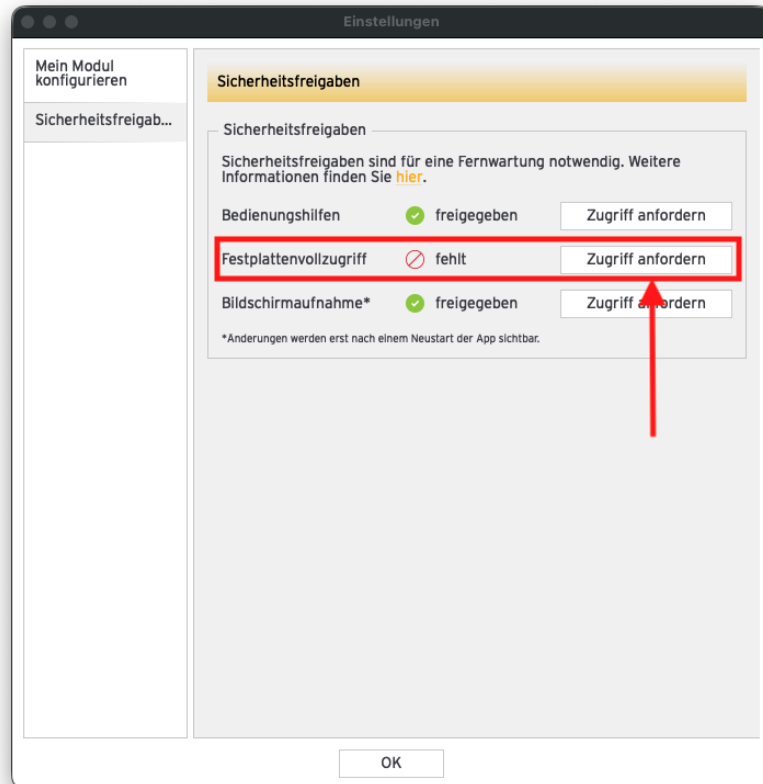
Einstellungen

Mein Modul konfigurieren

Sicherheitsfreigab...

Sicherheitsfreigaben

Sicherheitsfreigaben

Sicherheitsfreigaben sind für eine Fernwartung notwendig. Weitere Informationen finden Sie hier.

Bedienungshilfen freigegeben Zugriff anfordern

Festplattenvollzugriff fehlt Zugriff anfordern

Bildschirmaufnahme* freigegeben Zugriff anfordern

*Änderungen werden erst nach einem Neustart der App sichtbar.

OK